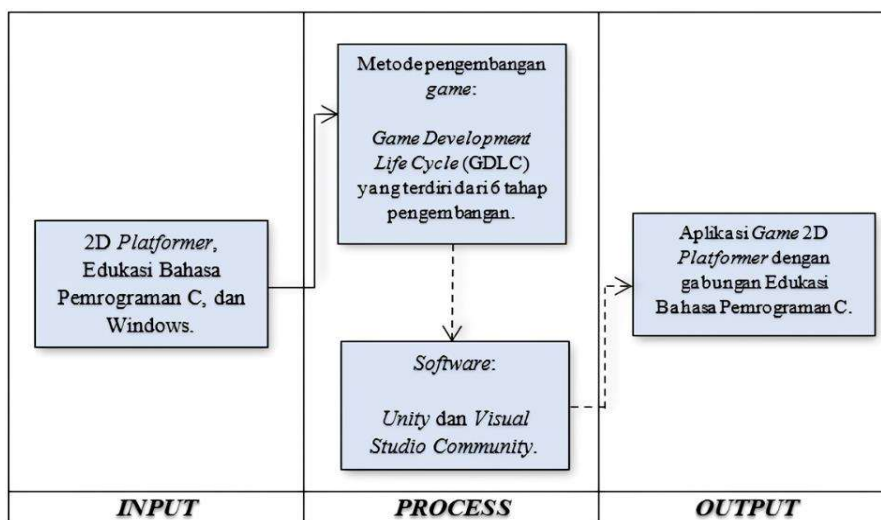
2D *Platformer*, Edukasi Bahasa Pemrograman C, dan Windows.

Metode pengembangan *game*:

*Game Development Life Cycle* (GDLC) yang terdiri dari 6 tahap pengembangan.

*Software*:

*Unity* dan *Visual Studio Community*.

Aplikasi *Game* 2D *Platformer* dengan gabungan Edukasi Bahasa Pemrograman C.

***INPUT***

***PROCESS***

***OUTPUT***